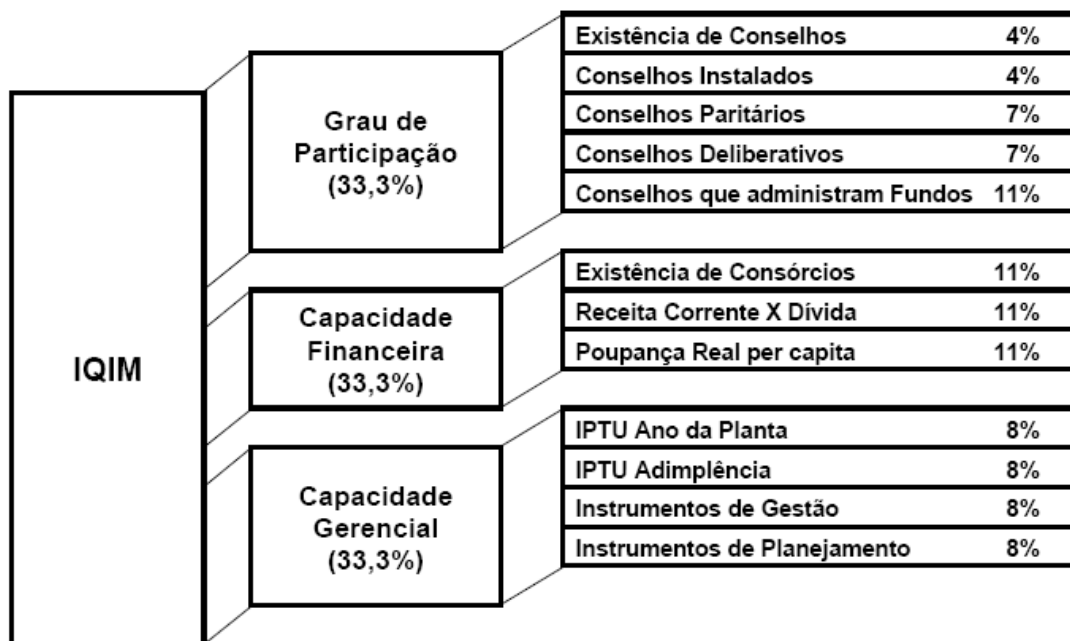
IQIM

Grau de Participação (33,3%)

| Existência de Conselhos | 4% |
|---|---|
| Conselhos Instalados | 4% |
| Conselhos Paritários | 7% |
| Conselhos Deliberativos | 7% |
| Conselhos que administram Fundos | 11% |

Capacidade Financeira (33,3%)

| Existência de Consórcios | 11% |
|---|---|
| Receita Corrente X Dívida | 11% |
| Poupança Real per capita | 11% |

Capacidade Gerencial (33,3%)

| IPTU Ano da Planta | 8% |
|---|---|
| IPTU Adimplência | 8% |
| Instrumentos de Gestão | 8% |
| Instrumentos de Planejamento | 8% |